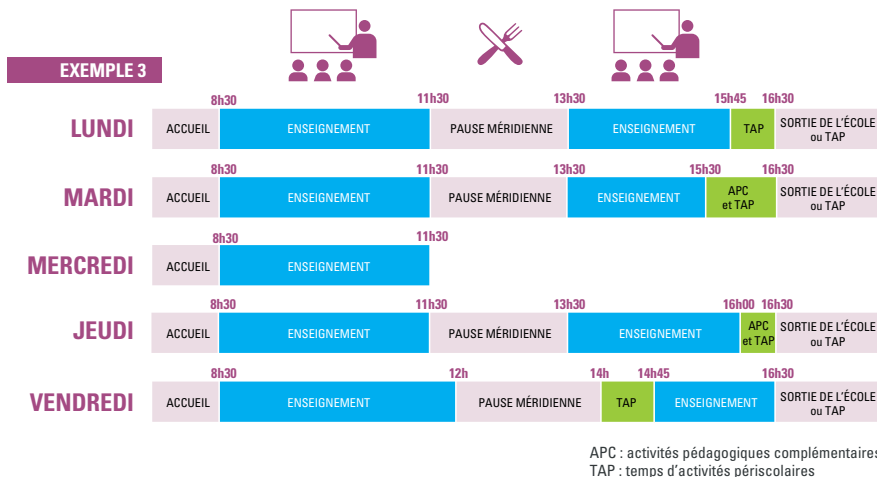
EXEMPLE 3

LUNDI
8h30 11h30 13h30 15h45 16h30
ACCUEIL | ENSEIGNEMENT | PAUSE MÉRIDIENNE | ENSEIGNEMENT | TAP | SORTIE DE L'ÉCOLE ou TAP

MARDI
8h30 11h30 13h30 15h30 16h30
ACCUEIL | ENSEIGNEMENT | PAUSE MÉRIDIENNE | ENSEIGNEMENT | APC et TAP | SORTIE DE L'ÉCOLE ou TAP

MERCREDI
8h30 11h30
ACCUEIL | ENSEIGNEMENT

JEUDI
8h30 11h30 13h30 16h00 16h30
ACCUEIL | ENSEIGNEMENT | PAUSE MÉRIDIENNE | ENSEIGNEMENT | APC et TAP | SORTIE DE L'ÉCOLE ou TAP

VENDREDI
8h30 12h 14h 14h45 16h30
ACCUEIL | ENSEIGNEMENT | PAUSE MÉRIDIENNE | TAP | ENSEIGNEMENT | SORTIE DE L'ÉCOLE ou TAP

APC : activités pédagogiques complémentaires
TAP : temps d'activités périscolaires